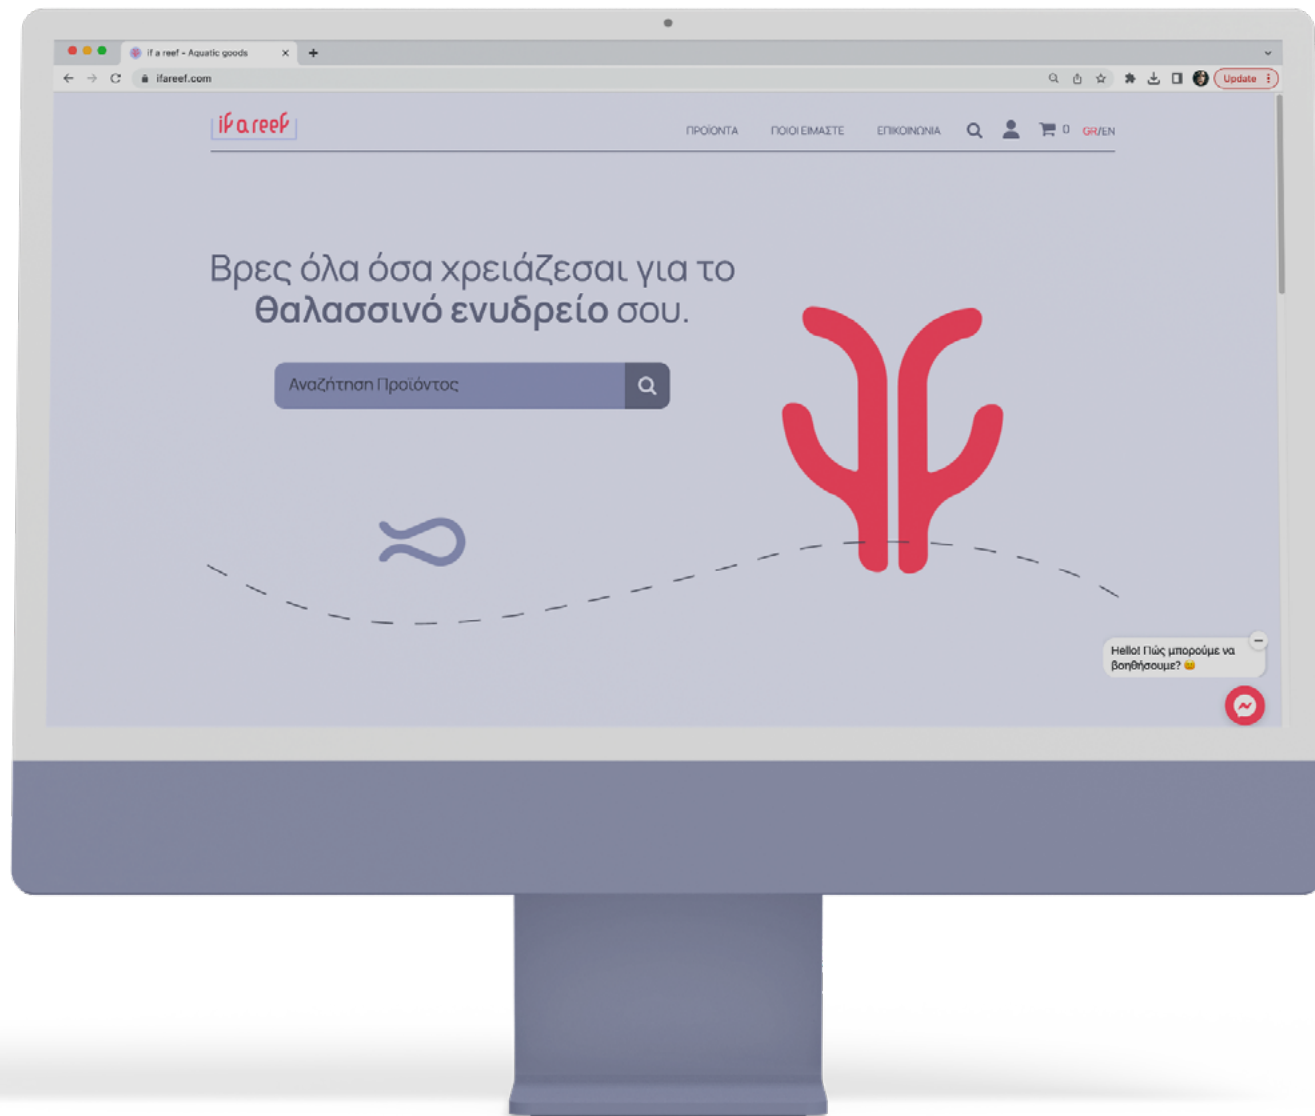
if a reef - Aquatic goods ×

ifareef.com

Update

if a reef

ΠΡΟΪΟΝΤΑ ΠΟΙΟΙ ΕΙΜΑΣΤΕ ΕΠΙΚΟΙΝΩΝΙΑ 0 GR/EN

Βρες όλα όσα χρειάζεσαι για το **Θαλασσινό ενυδρείο** σου.

Αναζήτηση Προϊόντος

Hello! Πώς μπορούμε να βοηθήσουμε? 😀